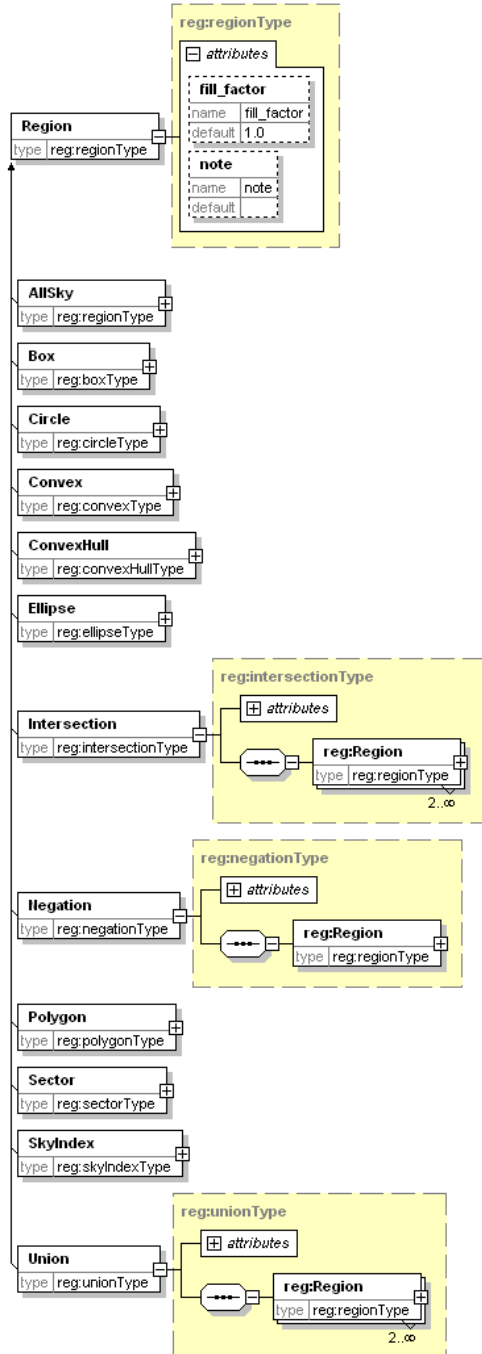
reg:regionType

attributes

fill_factor

| name | fill_factor |
|---|---|
| default | 1.0 |

note

| name | note |
|---|---|
| default | |

Region
type reg:regionType

AllSky
type reg:regionType

Box
type reg:boxType

Circle
type reg:circleType

Convex
type reg:convexType

ConvexHull
type reg:convexHullType

Ellipse
type reg:ellipseType

reg:intersectionType

attributes

Intersection
type reg:intersectionType

reg:Region
type reg:regionType
2..∞

reg:negationType

attributes

Negation
type reg:negationType

reg:Region
type reg:regionType

Polygon
type reg:polygonType

Sector
type reg:sectorType

SkyIndex
type reg:skyIndexType

reg:unionType

attributes

Union
type reg:unionType

reg:Region
type reg:regionType
2..∞